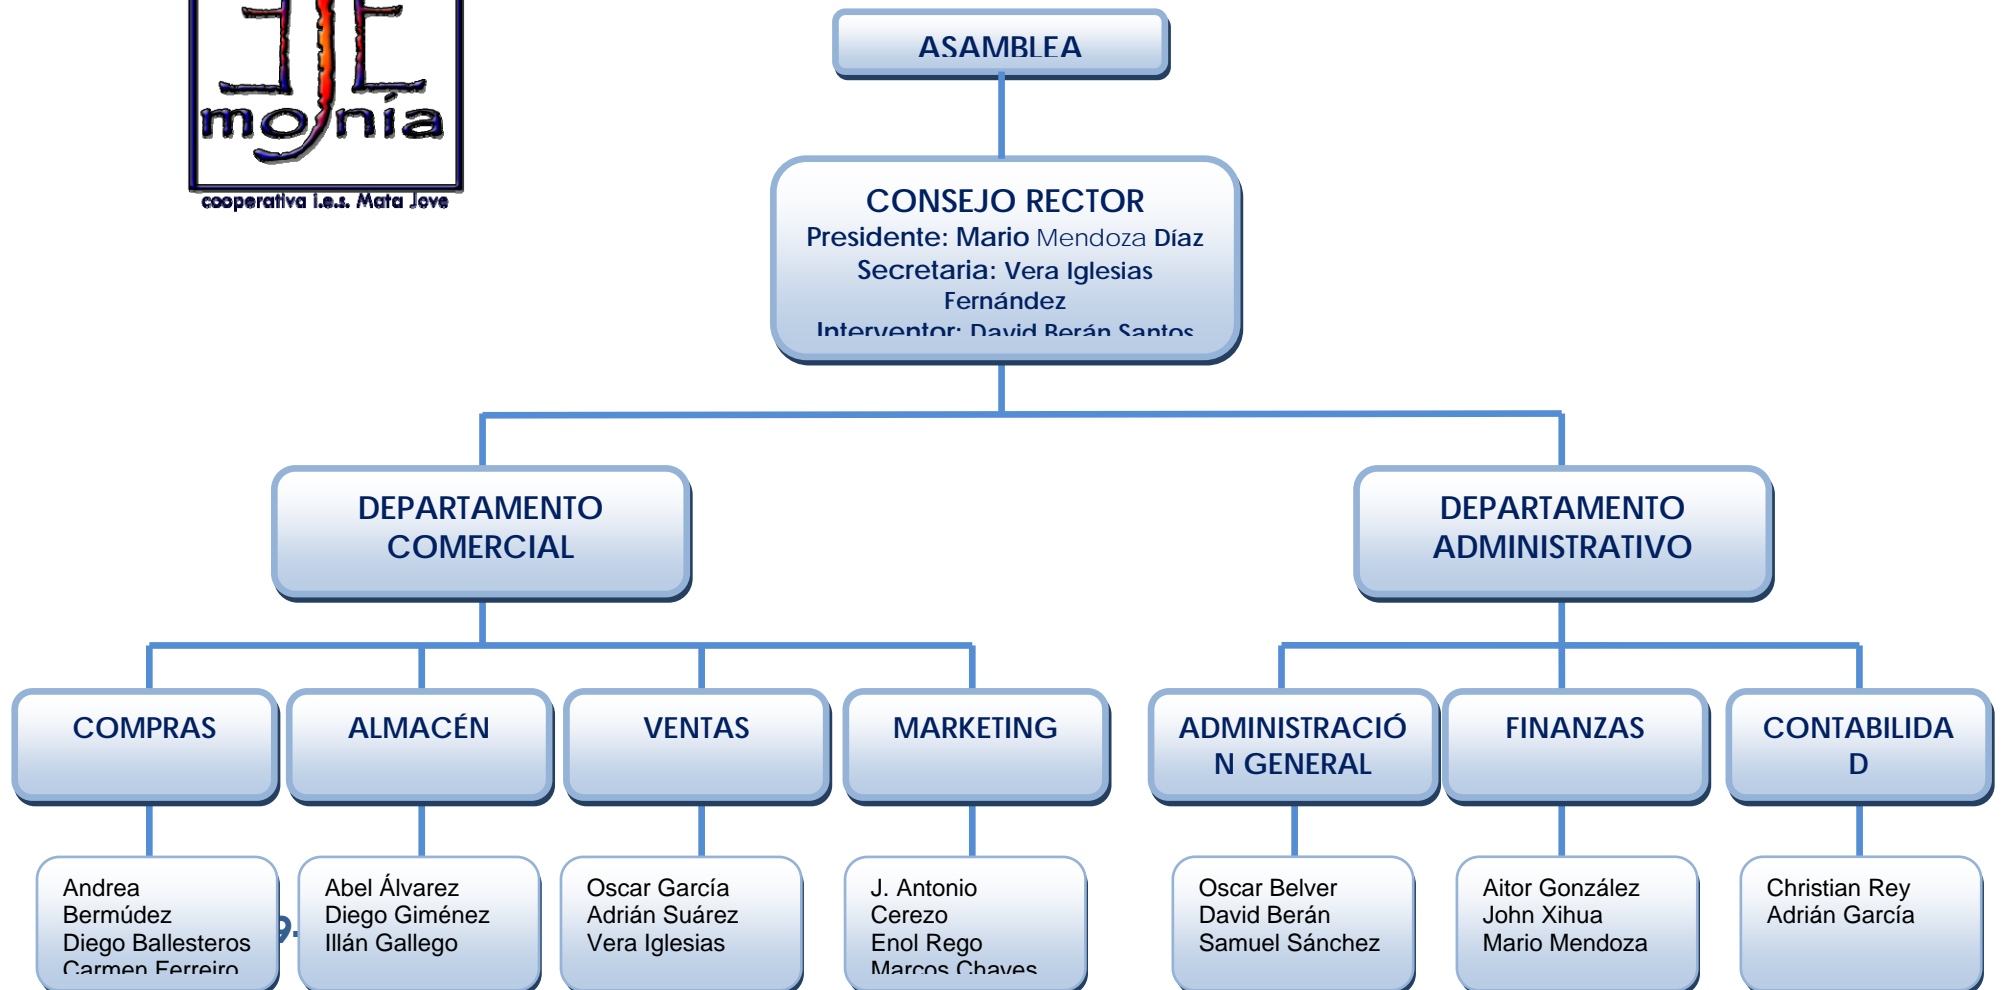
mojnia
cooperativa i.e.s. Mata Jove

ASAMBLEA

CONSEJO RECTOR
Presidente: Mario Mendoza Díaz
Secretaria: Vera Iglesias Fernández
Interventor: David Berán Santos

DEPARTAMENTO COMERCIAL

DEPARTAMENTO ADMINISTRATIVO

COMPRAS

ALMACÉN

VENTAS

MARKETING

ADMINISTRACIÓN GENERAL

FINANZAS

CONTABILIDAD

Andrea Bermúdez
Diego Ballesteros
Carmen Ferreiro

Abel Álvarez
Diego Giménez
Illán Gallego

Oscar García
Adrián Suárez
Vera Iglesias

J. Antonio Cerezo
Enol Rego
Marcos Chaves

Oscar Belver
David Berán
Samuel Sánchez

Aitor González
John Xihua
Mario Mendoza

Christian Rey
Adrián García